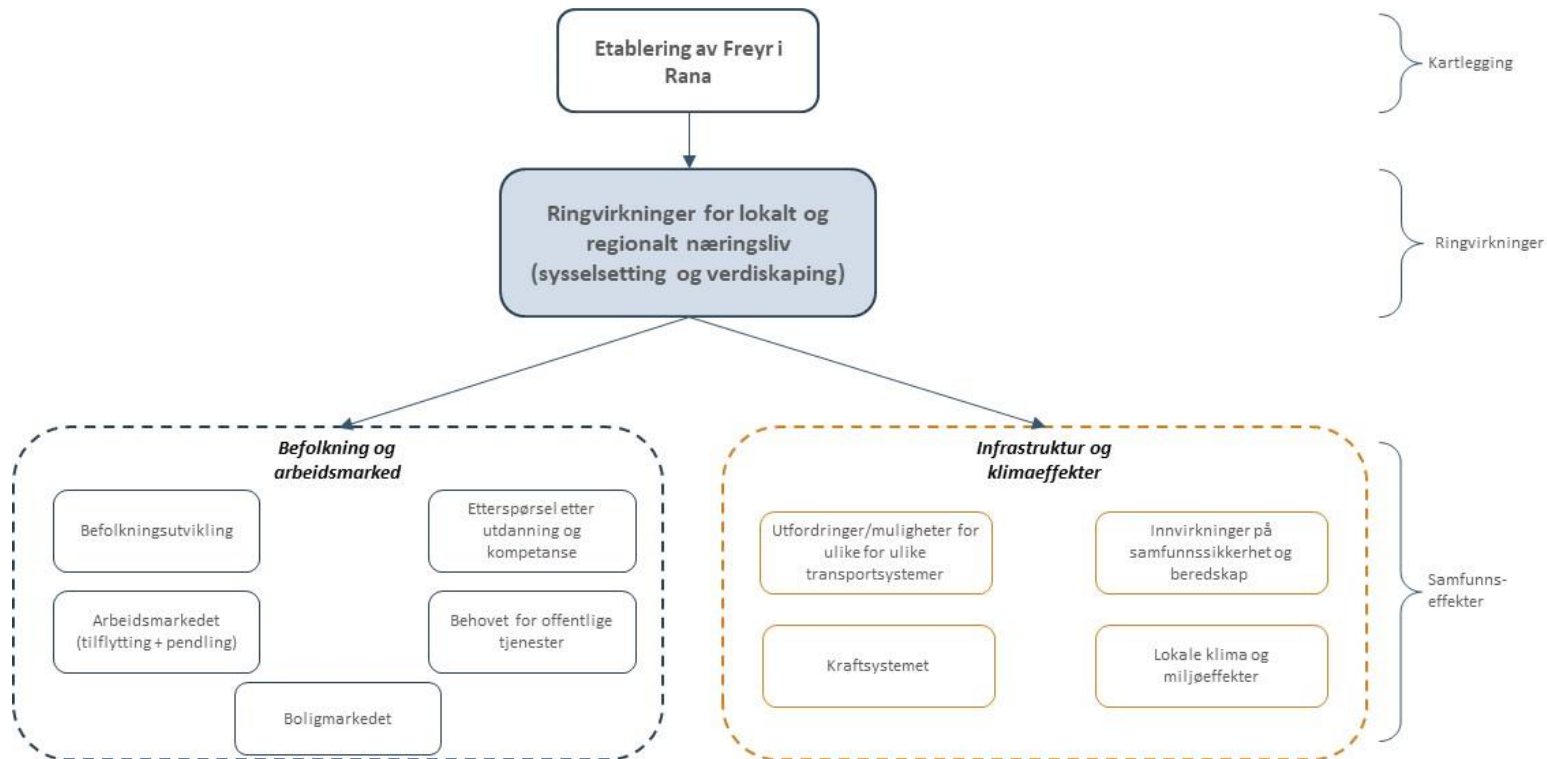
Etablering av Freyr i Rana

Kartlegging

Ringvirkninger for lokalt og regionalt næringsliv (sysselsetting og verdiskaping)

Ringvirkninger

*Befolkning og arbeidsmarked*

Befolkningsutvikling

Etterspørsel etter utdanning og kompetanse

Arbeidsmarkedet (tilflytting + pendling)

Behovet for offentlige tjenester

Boligmarkedet

*Infrastruktur og klimaeffekter*

Utfordringer/muligheter for ulike for ulike transportsystemer

Innvirkninger på samfunnssikkerhet og beredskap

Kraftsystemet

Lokale klima og miljøeffekter

Samfunns-effekter